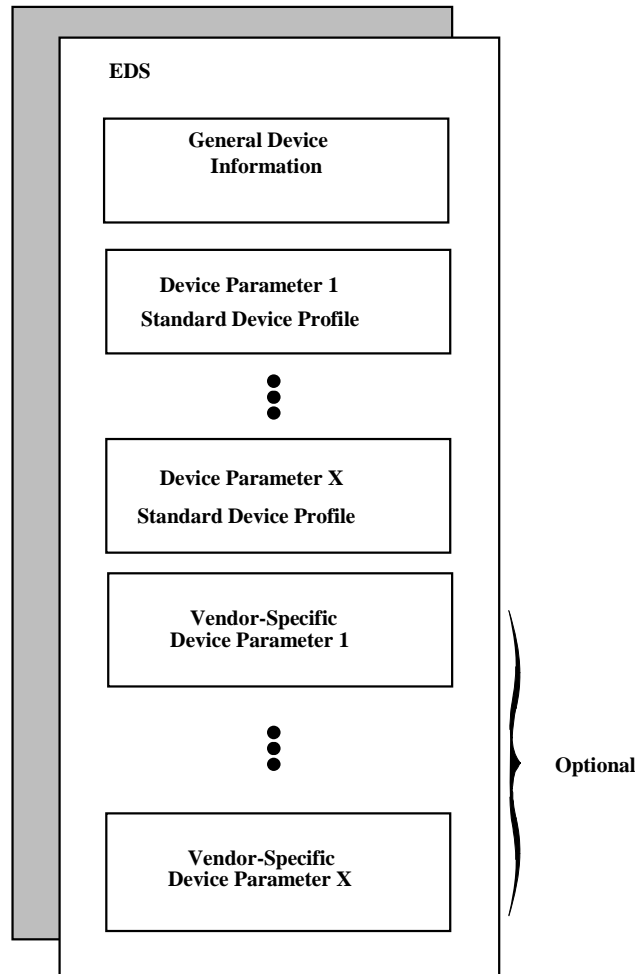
EDS

General Device Information

Device Parameter 1
Standard Device Profile

Device Parameter X
Standard Device Profile

Vendor-Specific Device Parameter 1

Vendor-Specific Device Parameter X

Optional